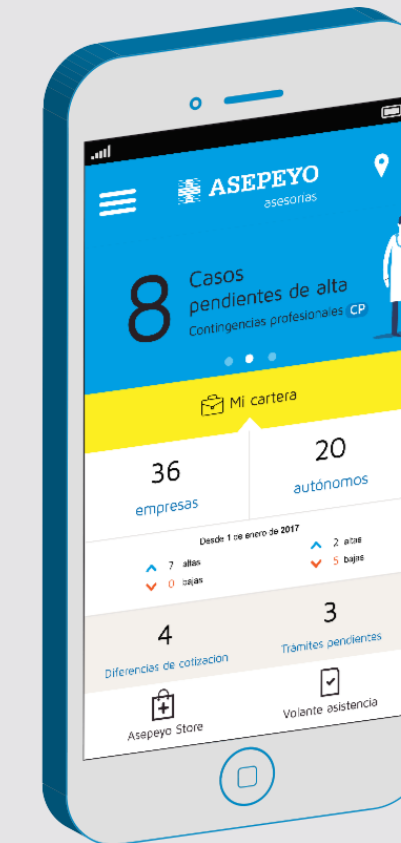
ASEPEYO
asesorías

8 Casos pendientes de alta
Contingencias profesionales CP

Mi cartera

36
empresas

20
autónomos

Desde 1 de enero de 2017

7 altas
0 bajas

2 altas
5 bajas

4
Diferencias de cotización

3
Trámites pendientes

Asepeyo Store

Volante asistencia